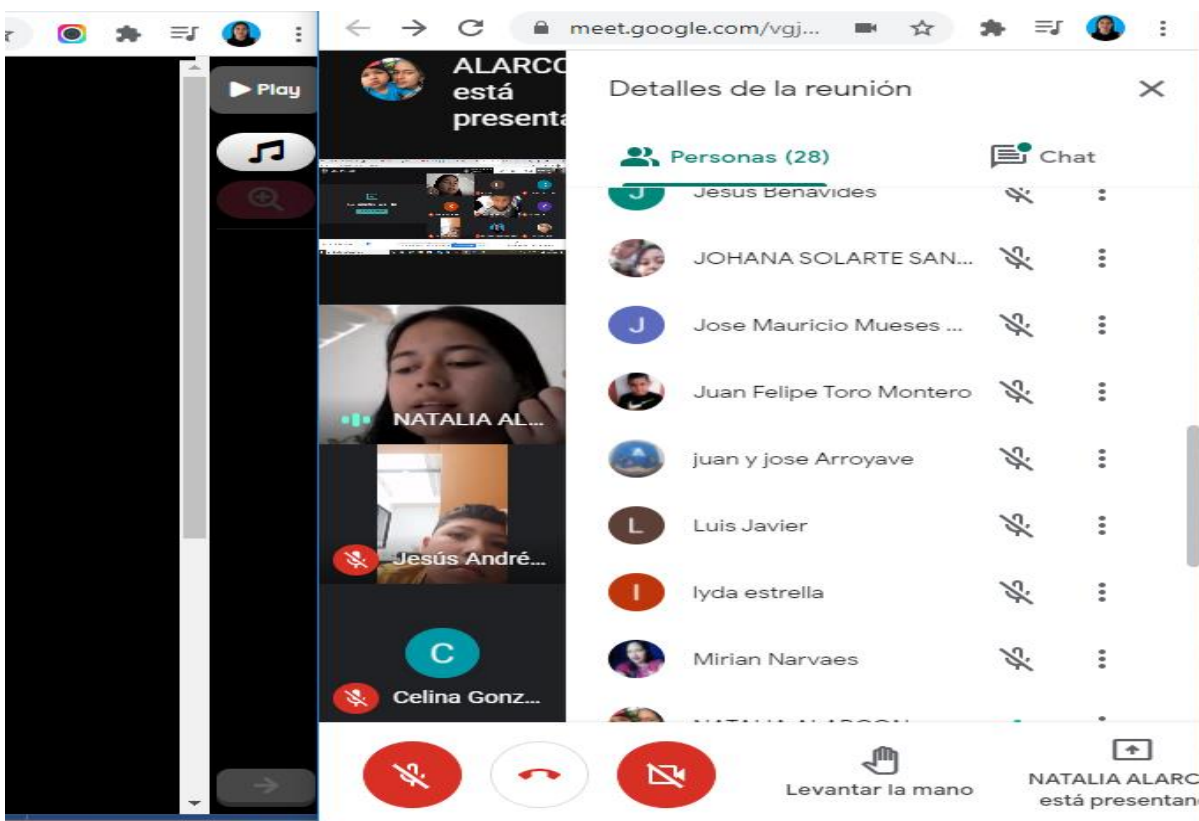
Play

meet.google.com/vgj...

ALARCO
está
presenta

Detalles de la reunión

Personas (28)

Chat

Jesus Benavides

JOHANA SOLARTE SAN...

Jose Mauricio Mueses ...

Juan Felipe Toro Montero

juan y jose Arroyave

Luis Javier

lyda estrella

Mirian Narvaes

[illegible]

NATALIA AL...

Jesús André...

C

Celina Gonz...

Levantar la mano

NATALIA ALARC
está presentan